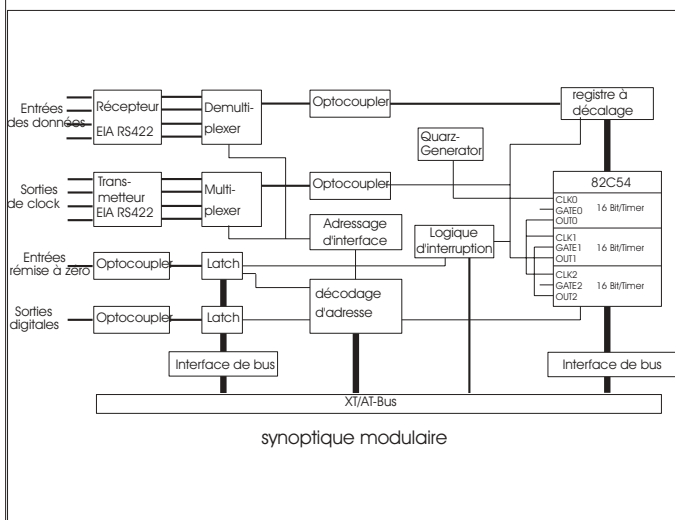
Entrées des données

Récepteur EIA RS422

Demultiplexer

Optocoupler

registre à décalage

Quarz-Generator

Sorties de clock

Transmetteur EIA RS422

Multiplexer

Optocoupler

82C54

CLK0 GATE0 OUT0 16 Bit/Timer

CLK1 GATE1 OUT1 16 Bit/Timer

CLK2 GATE2 OUT2 16 Bit/Timer

Adressage d'interface

Logique d'interruption

Entrées rémise à zéro

Optocoupler

Latch

décodage d'adresse

Sorties digitales

Optocoupler

Latch

Interface de bus

Interface de bus

XT/AT-Bus

synoptique modulaire